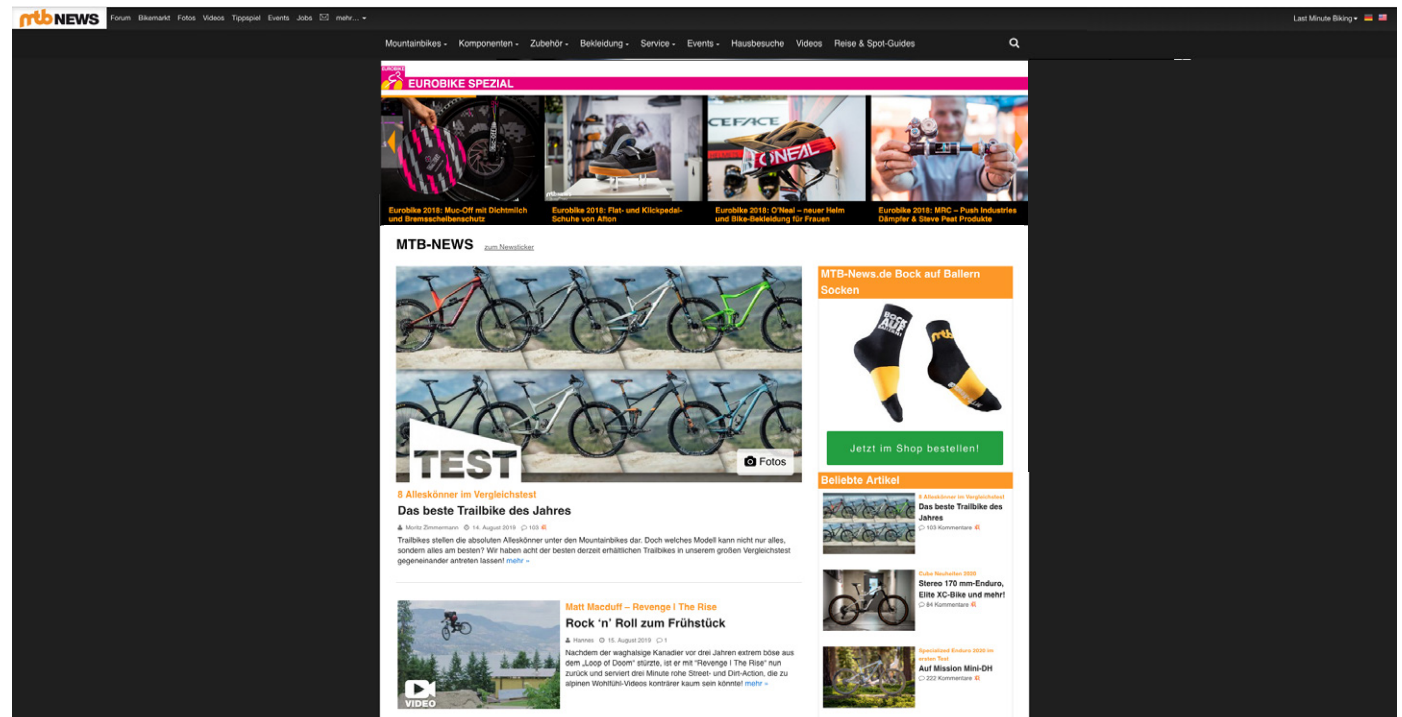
mtb NEWS Forum Bikemarkt Fotos Videos Tippspiel Events Jobs mehr... ▾

Last Minute Biking ▾

Mountainbikes ▾ Komponenten ▾ Zubehör ▾ Bekleidung ▾ Service ▾ Events ▾ Hausbesuche Videos Reise & Spot-Guides

EUROBIKE SPEZIAL

Eurobike 2018: Muc-Off mit Dichtmilch und Bremsscheibenschutz

Eurobike 2018: Flat- und Klickpedal-Schuhe von Afton

Eurobike 2018: O'Neal – neuer Helm und Bike-Bekleidung für Frauen

Eurobike 2018: MRC – Push Industries Dämpfer & Steve Peat Produkte

MTB-NEWS zum Newsticker

TEST

Fotos

8 Alleskönner im Vergleichstest

Das beste Trailbike des Jahres

Moritz Zimmermann 14. August 2019 103

Trailbikes stellen die absoluten Alleskönner unter den Mountainbikes dar. Doch welches Modell kann nicht nur alles, sondern alles am besten? Wir haben acht der besten derzeit erhältlichen Trailbikes in unserem großen Vergleichstest gegeneinander antreten lassen! mehr »

VIDEO

Matt Macduff – Revenge I The Rise

Rock 'n' Roll zum Frühstück

Hannes 15. August 2019 1

Nachdem der waghalsige Kanadier vor drei Jahren extrem böse aus dem „Loop of Doom" stürzte, ist er mit "Revenge I The Rise" nun zurück und serviert drei Minute rohe Street- und Dirt-Action, die zu alpinen Wohlfühl-Videos konträrer kaum sein könnte! mehr »

MTB-News.de Bock auf Ballern Socken

Jetzt im Shop bestellen!

Beliebte Artikel

8 Alleskönner im Vergleichstest
Das beste Trailbike des Jahres
103 Kommentare

Cube Neuheiten 2020
Stereo 170 mm-Enduro, Elite XC-Bike und mehr!
84 Kommentare

Specialized Enduro 2020 im ersten Test
Auf Mission Mini-DH
222 Kommentare